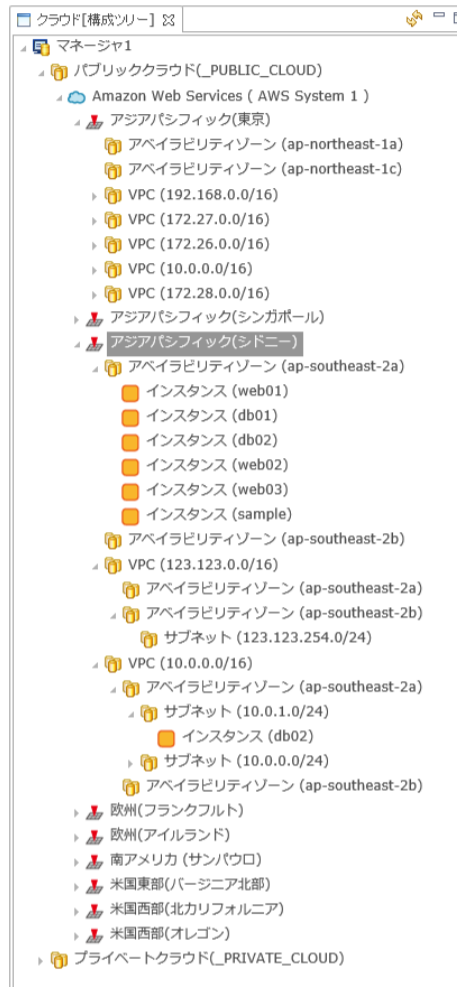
クラウド[構成ツリー] ☒

マネージャ1
パブリッククラウド(_PUBLIC_CLOUD)
Amazon Web Services ( AWS System 1 )
アジアパシフィック(東京)
アベイラビリティゾーン (ap-northeast-1a)
アベイラビリティゾーン (ap-northeast-1c)
VPC (192.168.0.0/16)
VPC (172.27.0.0/16)
VPC (172.26.0.0/16)
VPC (10.0.0.0/16)
VPC (172.28.0.0/16)
アジアパシフィック(シンガポール)
アジアパシフィック(シドニー)
アベイラビリティゾーン (ap-southeast-2a)
インスタンス (web01)
インスタンス (db01)
インスタンス (db02)
インスタンス (web02)
インスタンス (web03)
インスタンス (sample)
アベイラビリティゾーン (ap-southeast-2b)
VPC (123.123.0.0/16)
アベイラビリティゾーン (ap-southeast-2a)
アベイラビリティゾーン (ap-southeast-2b)
サブネット (123.123.254.0/24)
VPC (10.0.0.0/16)
アベイラビリティゾーン (ap-southeast-2a)
サブネット (10.0.1.0/24)
インスタンス (db02)
サブネット (10.0.0.0/24)
アベイラビリティゾーン (ap-southeast-2b)
欧州(フランクフルト)
欧州(アイルランド)
南アメリカ (サンパウロ)
米国東部(バージニア北部)
米国西部(北カリフォルニア)
米国西部(オレゴン)
プライベートクラウド(_PRIVATE_CLOUD)